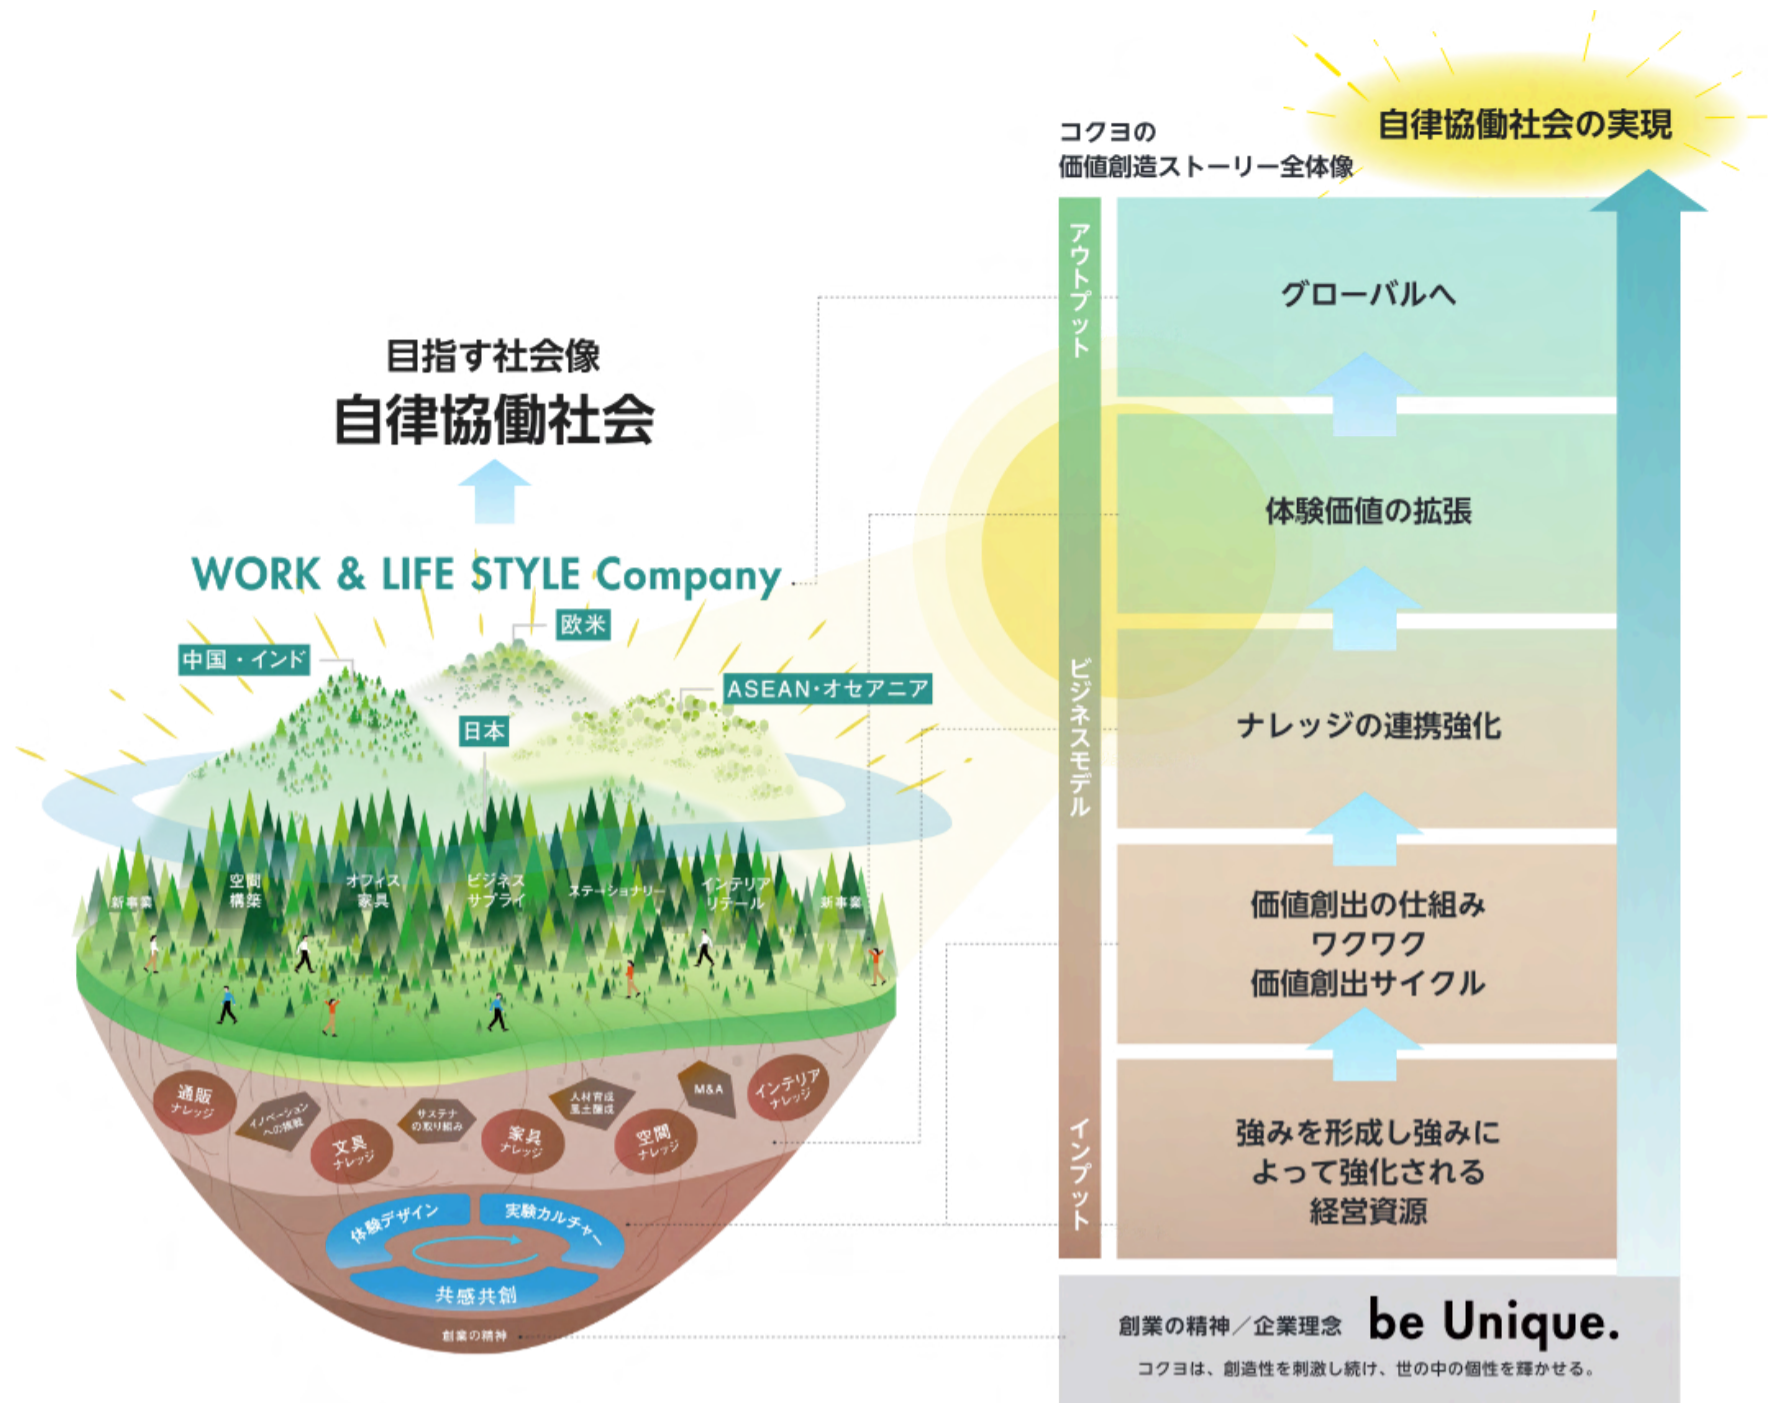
目指す社会像
自律協働社会

WORK & LIFE STYLE Company

欧米
中国・インド
ASEAN・オセアニア
日本

新事業
空間構築
オフィス家具
ビジネスサプライ
ステーショナリー
インテリアリテール
新事業

通販ナレッジ
イノベーションへの挑戦
文具ナレッジ
サステナの取り組み
家具ナレッジ
人材育成風土醸成
空間ナレッジ
M&A
インテリアナレッジ

体験デザイン
実験カルチャー
共感共創
創業の精神

コクヨの
価値創造ストーリー全体像

自律協働社会の実現

アウトプット
ビジネスモデル
インプット

グローバルへ
体験価値の拡張
ナレッジの連携強化
価値創出の仕組み
ワクワク
価値創出サイクル
強みを形成し強みによって強化される経営資源

創業の精神／企業理念 be Unique.
コクヨは、創造性を刺激し続け、世の中の個性を輝かせる。